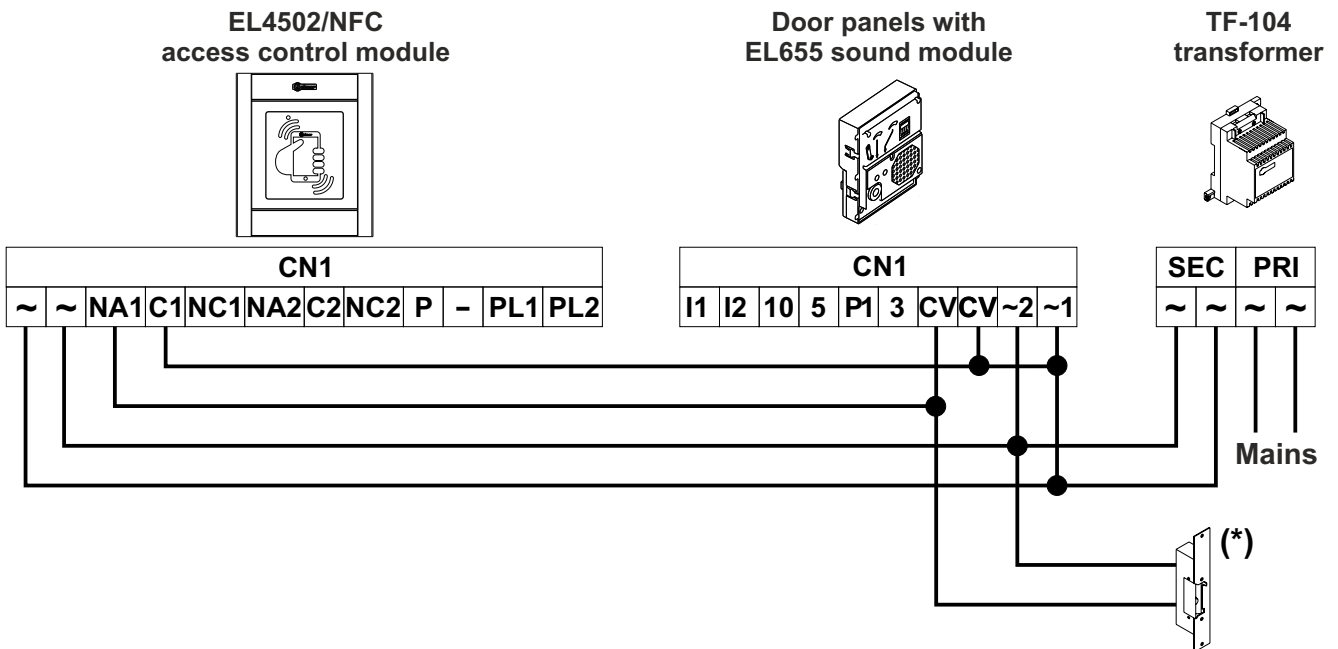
EL4502/NFC
access control module

Door panels with
EL655 sound module

TF-104
transformer

| CN1 | | | | | | | | | | | |
|---|---|---|---|---|---|---|---|---|---|---|---|
| ~ | ~ | NA1 | C1 | NC1 | NA2 | C2 | NC2 | P | – | PL1 | PL2 |

| CN1 | | | | | | | | | |
|---|---|---|---|---|---|---|---|---|---|
| I1 | I2 | 10 | 5 | P1 | 3 | CV | CV | ~2 | ~1 |

| SEC | | PRI | |
|---|---|---|---|
| ~ | ~ | ~ | ~ |

Mains

(*)